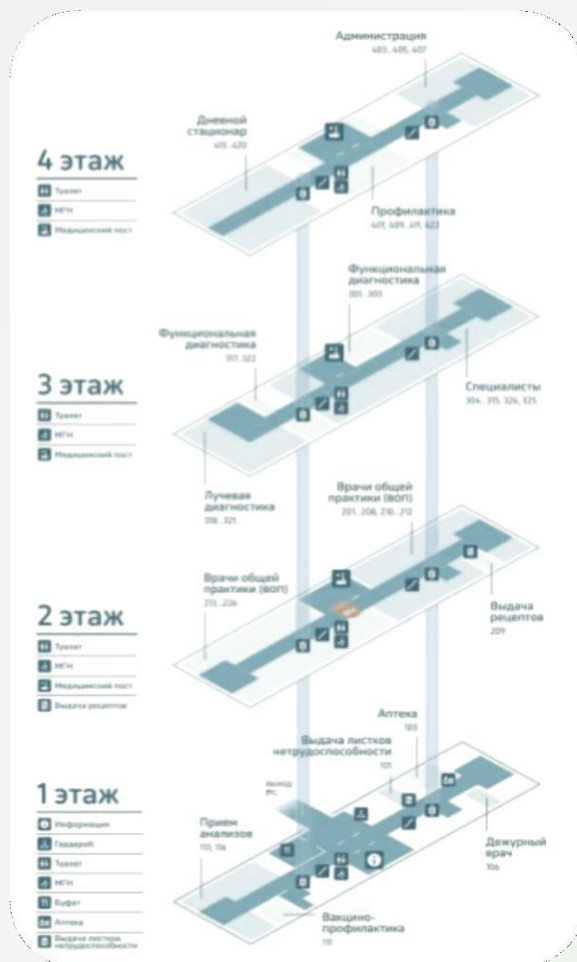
Администрация
403...405, 407

Дневной стационар
413...420

4 этаж
Туалет
МГН
Медицинский пост

Профилактика
401, 409...411, 422

Функциональная диагностика
301...303

Функциональная диагностика
317, 322

3 этаж
Туалет
МГН
Медицинский пост

Специалисты
304...315, 324, 325

Лучевая диагностика
318...321

Врачи общей практики (ВОП)
201...208, 210...212

Врачи общей практики (ВОП)
213...226

2 этаж
Туалет
МГН
Медицинский пост
Выдача рецептов

Выдача рецептов
209

Аптека
103

Выдача листков нетрудоспособности
101

Выход
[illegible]

1 этаж
Информация
Гардероб
Туалет
МГН
Буфет
Аптека
Выдача листков нетрудоспособности

Прием анализов
113, 114

Дежурный врач
104

Вакцино-профилактика
111